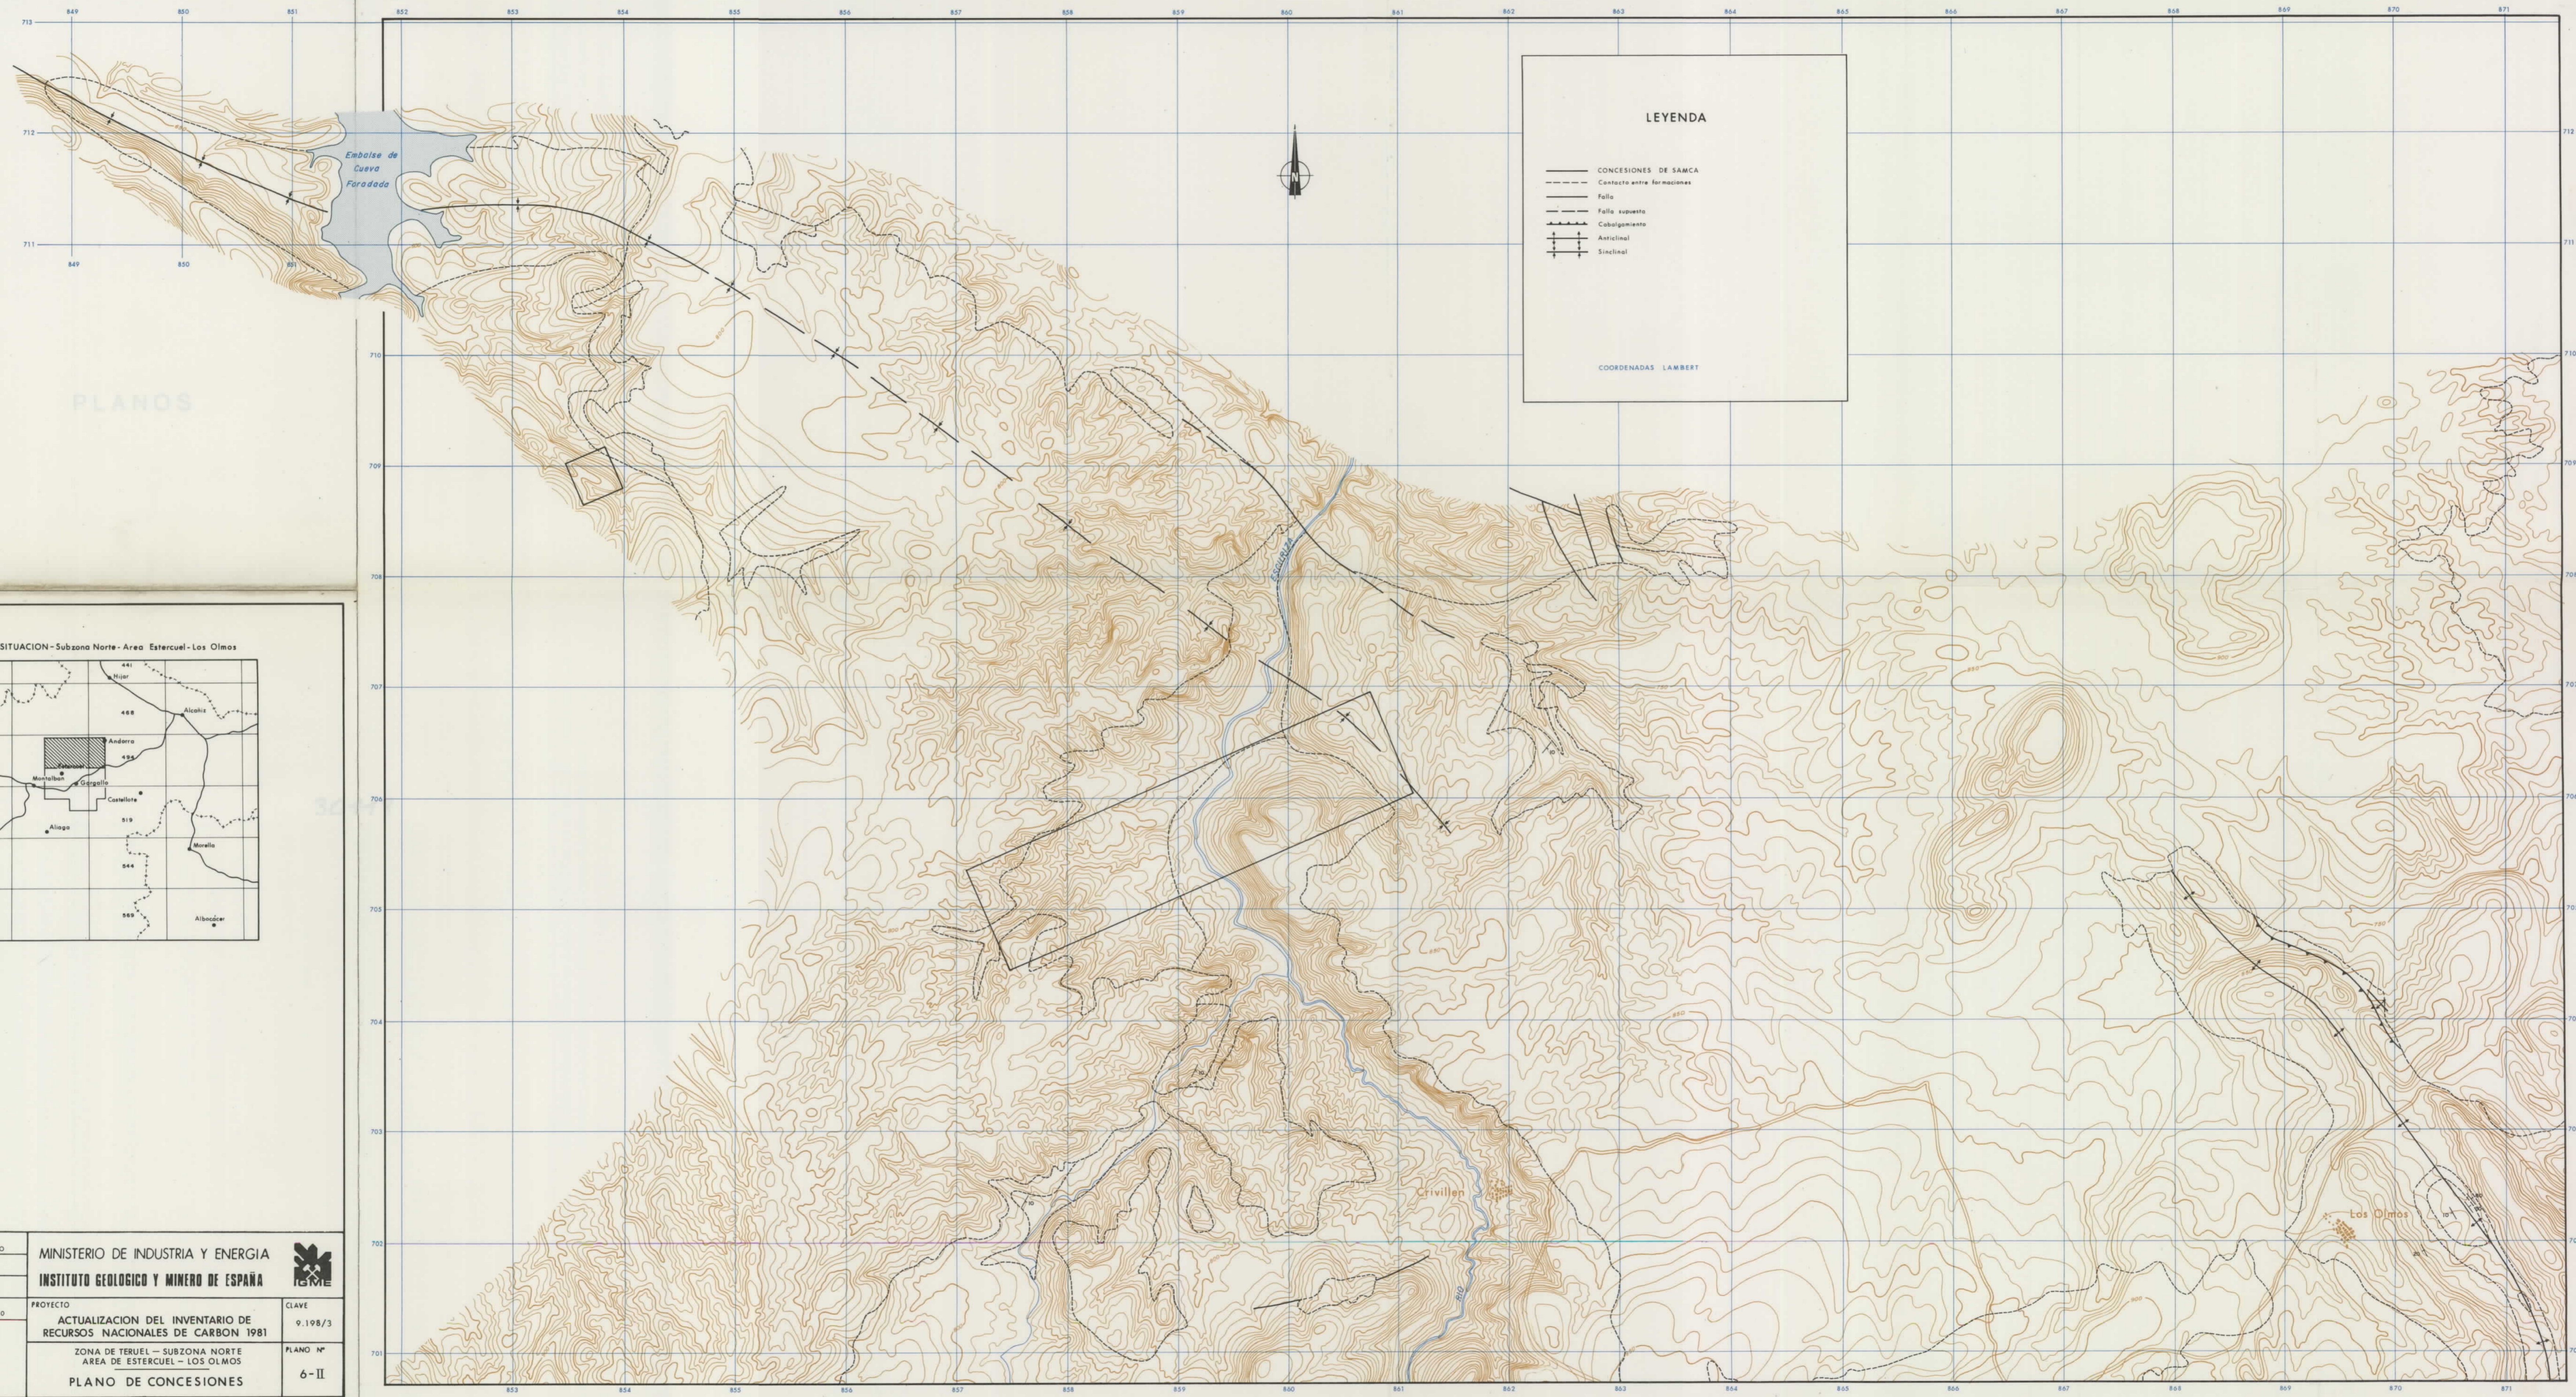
LEYENDA

CONCESIONES DE SAMCA
Contacto entre formaciones
Falla
Falla supuesta
Cabalgamiento
Anticlinal
Sinclinal

COORDENADAS LAMBERT

Embalse de Cueva Foradada

PLANOS

Crivillen

Los Olmos

SITUACION - Subzona Norte - Area Estercuel - Los Olmos

Hijar
Alcañiz
Andorra
Montalban
Gargallo
Castellote
Aliaga
Morella
Albocácer
441
468
494
519
544
569

MINISTERIO DE INDUSTRIA Y ENERGIA
INSTITUTO GEOLOGICO Y MINERO DE ESPAÑA
IGME

PROYECTO
ACTUALIZACION DEL INVENTARIO DE RECURSOS NACIONALES DE CARBON 1981
CLAVE
9.198/3

ZONA DE TERUEL – SUBZONA NORTE
AREA DE ESTERCUEL – LOS OLMOS
PLANO Nº
6-II

PLANO DE CONCESIONES

849 850 851 852 853 854 855 856 857 858 859 860 861 862 863 864 865 866 867 868 869 870 871

713 712 711 710 709 708 707 706 705 704 703 702 701